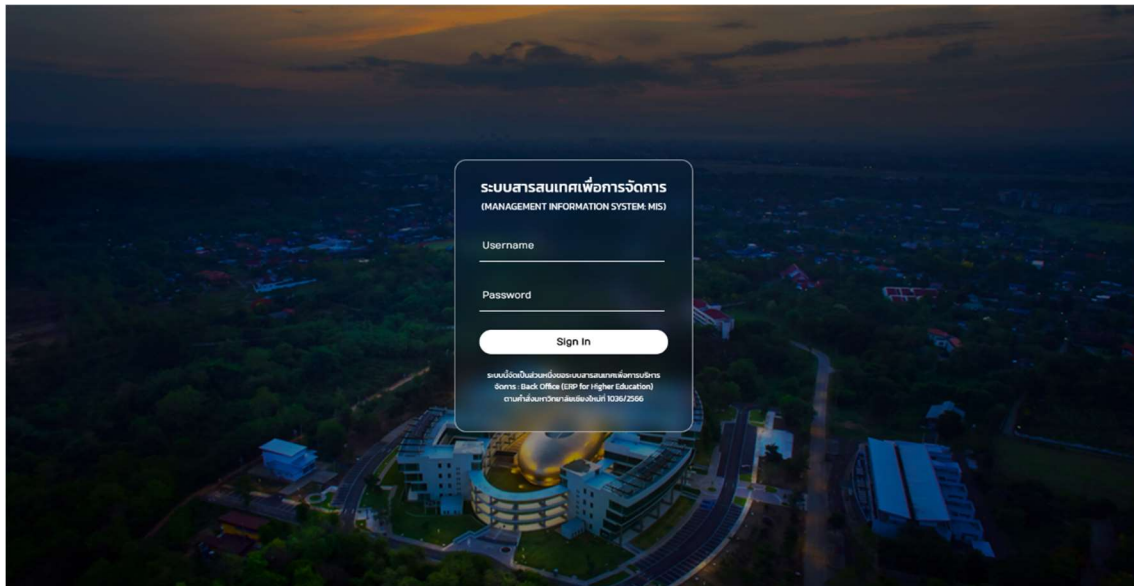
ระบบสารสนเทศเพื่อการจัดการ
(MANAGEMENT INFORMATION SYSTEM: MIS)

Username

Password

Sign In

ระบบนี้จัดเป็นส่วนหนึ่งของระบบสารสนเทศเพื่อการบริหารจัดการ : Back Office (ERP for Higher Education) ตามคำสั่งมหาวิทยาลัยเชียงใหม่ที่ 1036/2566